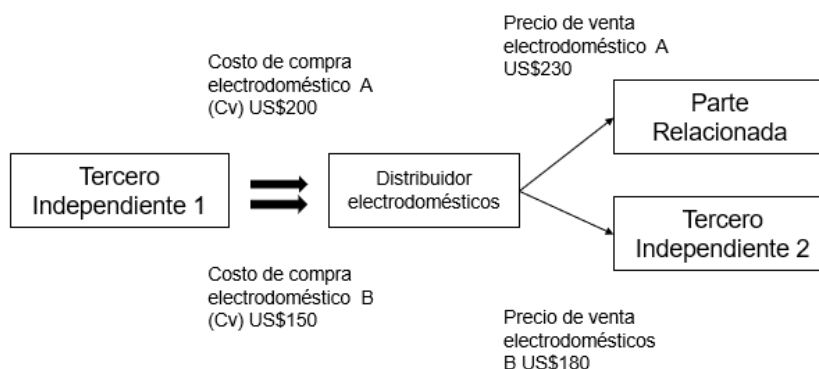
Precio de venta electrodoméstico A US$230

Costo de compra electrodoméstico A (Cv) US$200

Parte Relacionada

Tercero Independiente 1

Distribuidor electrodomésticos

Tercero Independiente 2

Costo de compra electrodoméstico B (Cv) US$150

Precio de venta electrodomésticos B US$180